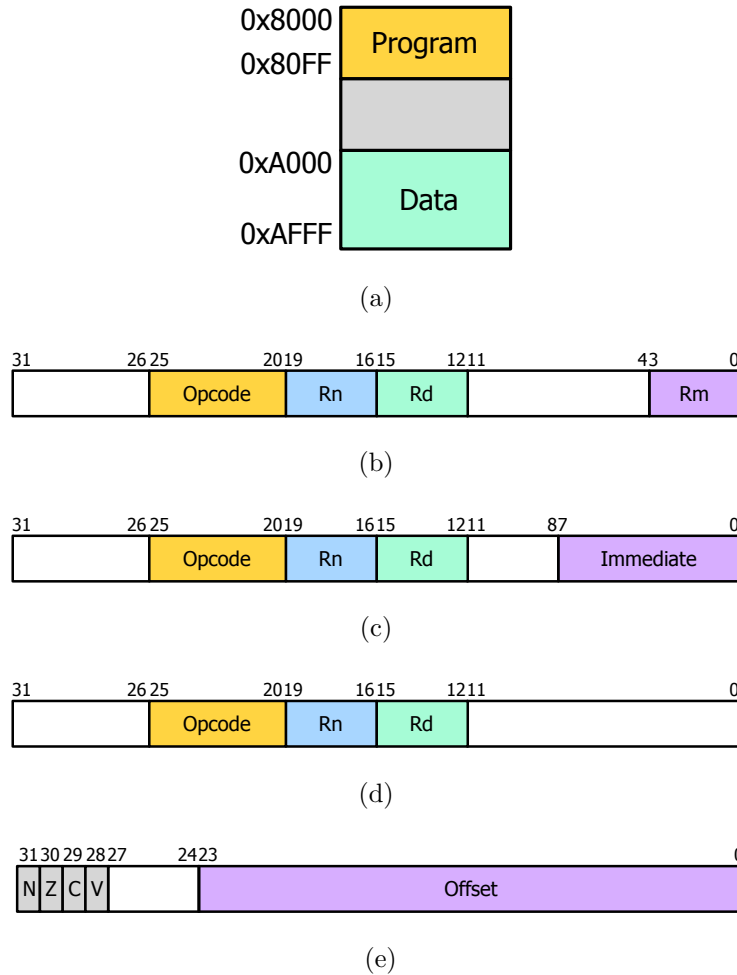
0x8000
0x80FF
Program
0xA000
0xAFFF
Data

(a)

31 26 25 20 19 16 15 12 11 4 3 0
Opcode Rn Rd Rm

(b)

31 26 25 20 19 16 15 12 11 8 7 0
Opcode Rn Rd Immediate

(c)

31 26 25 20 19 16 15 12 11 0
Opcode Rn Rd

(d)

31 30 29 28 27 24 23 0
N Z C V Offset

(e)